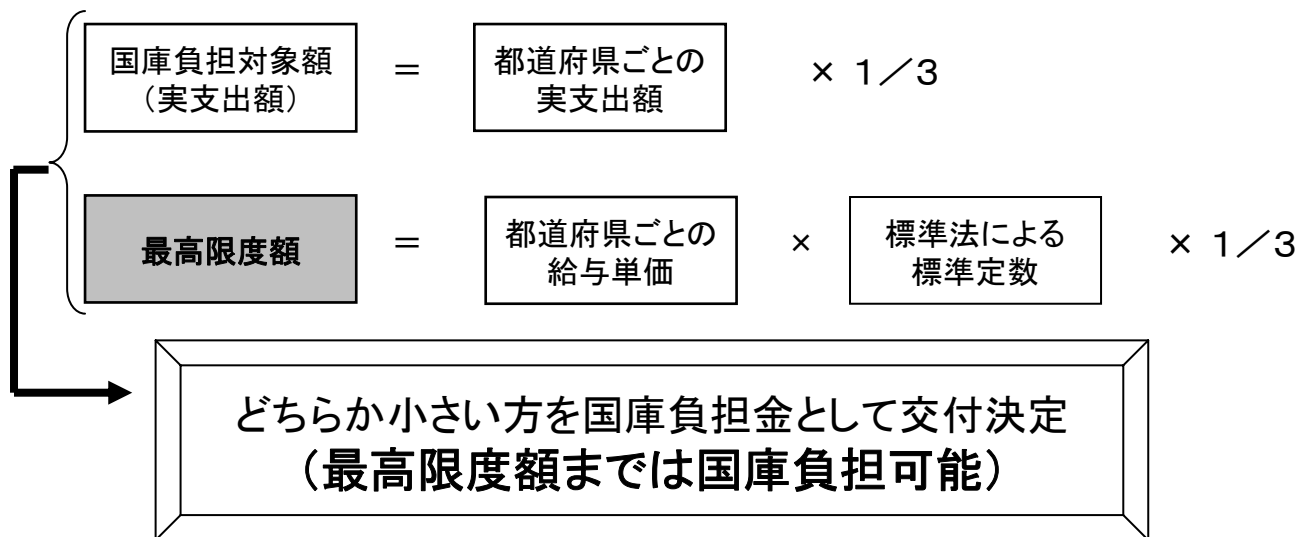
国庫負担対象額
（実支出額）

＝

都道府県ごとの
実支出額

× 1／3

最高限度額

＝

都道府県ごとの
給与単価

×

標準法による
標準定数

× 1／3

どちらか小さい方を国庫負担金として交付決定
（最高限度額までは国庫負担可能）